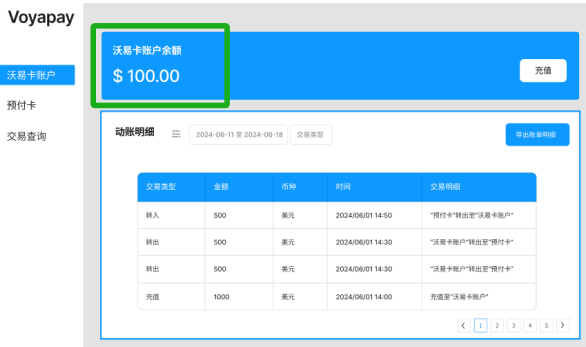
Voyapay

沃易卡账户

预付卡

交易查询

沃易卡账户余额

$ 100.00

充值

动账明细

2024-06-11 至 2024-06-18

交易类型

导出账单明细

| 交易类型 | 金额 | 币种 | 时间 | 交易明细 |
|---|---|---|---|---|
| 转入 | 500 | 美元 | 2024/06/01 14:50 | "预付卡"转出至"沃易卡账户" |
| 转出 | 500 | 美元 | 2024/06/01 14:30 | "沃易卡账户"转出至"预付卡" |
| 转出 | 500 | 美元 | 2024/06/01 14:30 | "沃易卡账户"转出至"预付卡" |
| 充值 | 1000 | 美元 | 2024/06/01 14:30 | 充值至"沃易卡账户" |

< 1 2 3 4 5 >